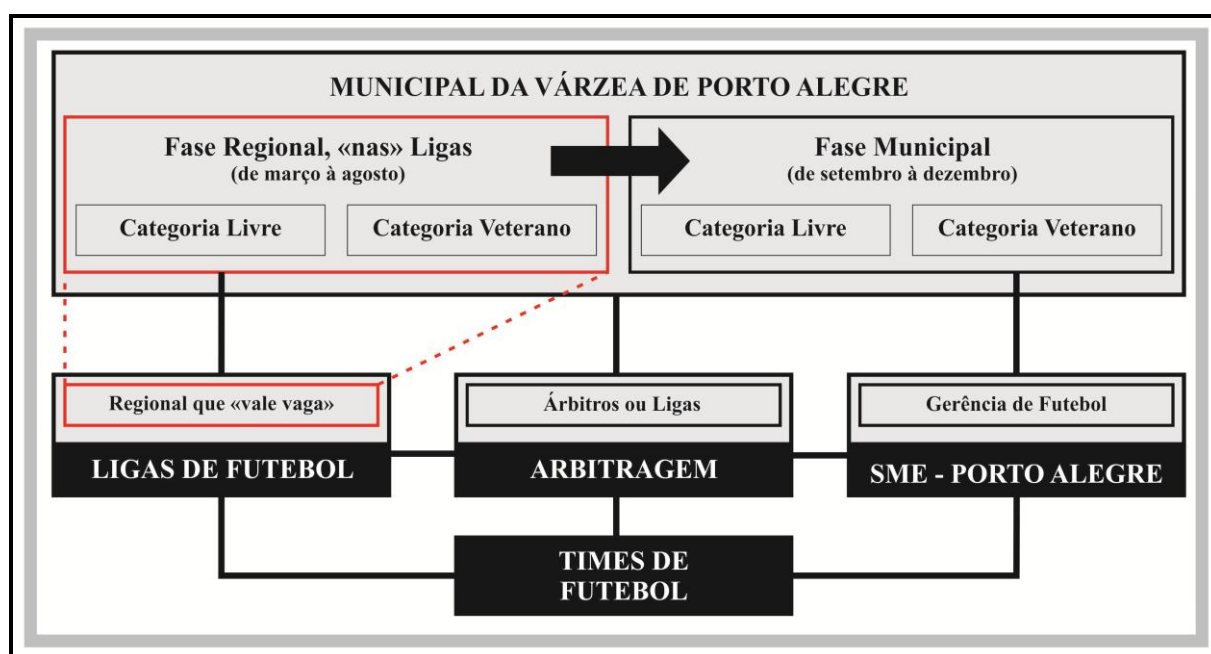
MUNICIPAL DA VÁRZEA DE PORTO ALEGRE

Fase Regional, «nas» Ligas
(de março à agosto)

Categoria Livre

Categoria Veterano

Fase Municipal
(de setembro à dezembro)

Categoria Livre

Categoria Veterano

Regional que «vale vaga»

LIGAS DE FUTEBOL

Árbitros ou Ligas

ARBITRAGEM

Gerência de Futebol

SME - PORTO ALEGRE

TIMES DE FUTEBOL